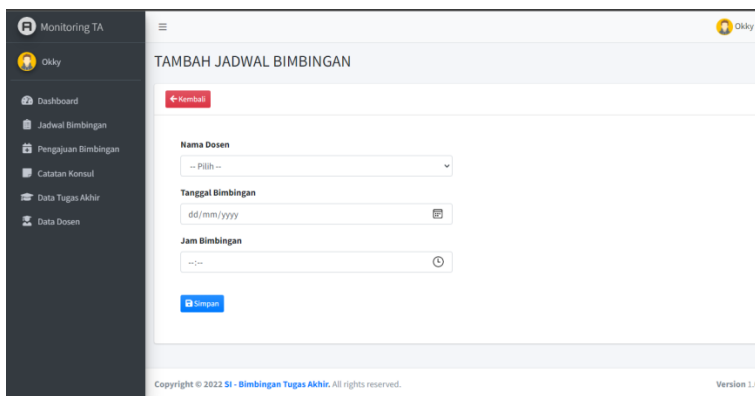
Monitoring TA

Okky

Dashboard

Jadwal Bimbingan

Pengajuan Bimbingan

Catatan Konsul

Data Tugas Akhir

Data Dosen

≡

Okky

TAMBAH JADWAL BIMBINGAN

← Kembali

Nama Dosen

-- Pilih --

Tanggal Bimbingan

dd/mm/yyyy

Jam Bimbingan

--:--

Simpan

Copyright © 2022 SI - Bimbingan Tugas Akhir. All rights reserved.

Version 1.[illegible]